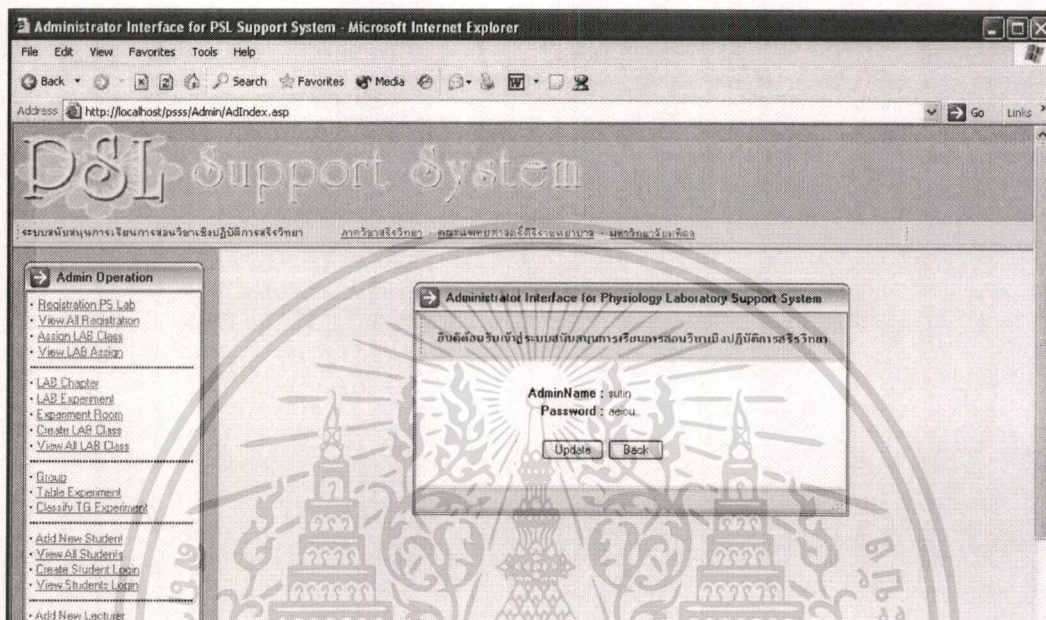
Administrator Interface for PSL Support System - Microsoft Internet Explorer

File Edit View Favorites Tools Help

Back Search Favorites Media

Address http://localhost/psss/Admin/AdIndex.asp

Go Links

PSL Support System

ระบบสนับสนุนการเรียนการสอนวิชาเชิงปฏิบัติการสรีรวิทยา ภาควิชาสรีรวิทยา คณะแพทยศาสตร์ศิริราชพยาบาล มหาวิทยาลัยมหิดล

Admin Operation

· Registration PS Lab
· View All Registration
· Assign LAB Class
· View LAB Assign

· LAB Chapter
· LAB Experiment
· Experiment Room
· Create LAB Class
· View All LAB Class

· Group
· Table Experiment
· Classify TG Experiment

· Add New Student
· View All Students
· Create Student Login
· View Students Login

· Add New Lecturer

Administrator Interface for Physiology Laboratory Support System

ยินดีต้อนรับเข้าสู่ระบบสนับสนุนการเรียนการสอนวิชาเชิงปฏิบัติการสรีรวิทยา

AdminName : sutin
Password : aeiou

Update Back